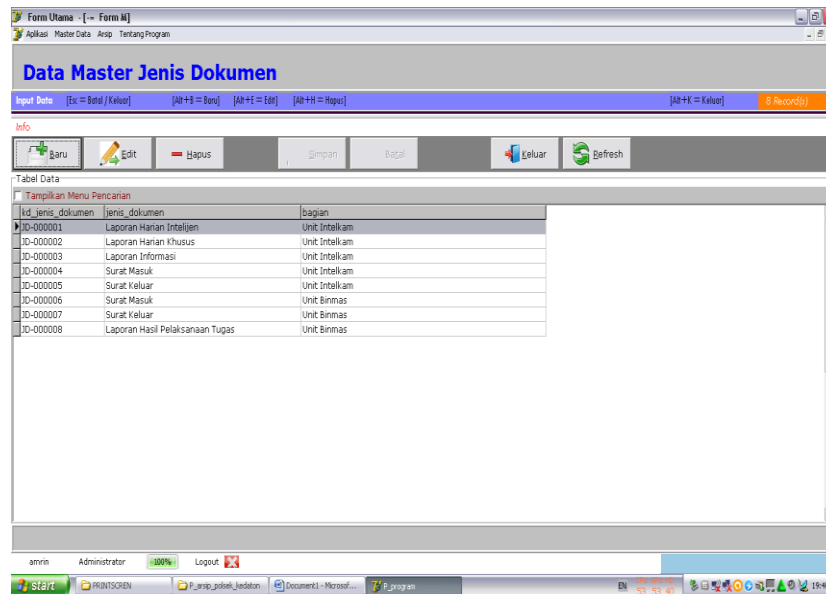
Form Utama - [→ Form 4]
Aplikasi Master Data Arsip Tentang Program

Data Master Jenis Dokumen

Input Data [Esc = Batal / Keluar] [Alt+B = Baru] [Alt+E = Edit] [Alt+H = Hapus] [Alt+K = Keluar] 8 Record(s)

Info

Baru Edit Hapus Simpan Batal Keluar Refresh

Tabel Data
Tampilkan Menu Pencarian

| kd_jenis_dokumen | jenis_dokumen | bagian |
|---|---|---|
| JD-000001 | Laporan Harian Intelijen | Unit Intelkam |
| JD-000002 | Laporan Harian Khusus | Unit Intelkam |
| JD-000003 | Laporan Informasi | Unit Intelkam |
| JD-000004 | Surat Masuk | Unit Intelkam |
| JD-000005 | Surat Keluar | Unit Intelkam |
| JD-000006 | Surat Masuk | Unit Binmas |
| JD-000007 | Surat Keluar | Unit Binmas |
| JD-000008 | Laporan Hasil Pelaksanaan Tugas | Unit Binmas |

amrin Administrator 100% Logout

start PRINTSCREN P_arsip_polsek_kedaton Document1 - Microsof... P_program EN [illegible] 19:4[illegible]